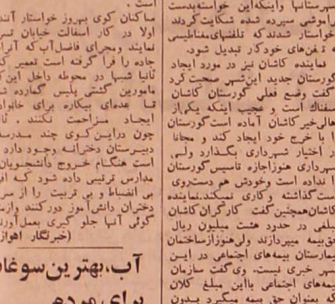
است.
ساکنان کوی بهروز خواستار آسفالت
اولا در کار اسفالت خیابان کوی
نمایند وموجبی فاصل آب که آبراه
چنانچه را فرا گرفته است تعمیر کرد
ثانیا شبها در محوطه داخل این کوی
ماموران گشتی پلیس گماشته شوند
تا عده‌ای بیگانه برای خانواده‌ها
ایجاد مزاحمت نکنند. ثالثا
چون دراین کوی چند مدرسه
دبیرستان دخترانه وجود دارد
است هنگام خروج دانشجویان
مدارس ترتیبی داده شود که
بی انضباط و بی تربیت را از
دختران دانش‌آموز دور کنند
گوش آنها جلو گیری بعمل آورند
خبرنگار اهواز

آب، بهترین سوغات
برای مردم

ساکنان رابایستگاهی خواسته‌اند
مهرمیخواهی مبرده شده شکایت کرده‌اند
خواستار شده‌اند که قطعه‌ای مناسبی
به بچه‌های خودکار تبدیل شود.
نماینده کاشان نیز در مورد ایجاد
گورستان جدید این شهر صحبت کرد
گفت وضع فعلی گورستان کاشان
اسفناک است و عجب اینکه یک‌بار
آگهی خبر کاشان آماده است گورستان
را با خرج خود ایجاد کند و مجانا
در اختیار شهرداری بگذارد ولی
شهرداری هنوز اجازه تاسیس گورستان
نداده است وخودش هم دست‌روی
دست گذاشته و کاری نمیکند. نماینده
کاشان همچنین گفت کارگران کاشان
که در حدود هشت میلیون ریال
به بیمه میپردازند ولی هنوز از ساختمان
بیمارستان بیمه‌های اجتماعی در این
شهر خبری نیست. وی گفت سازمان
بیمه‌های اجتماعی بالغ بر مبلغ کلان
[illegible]